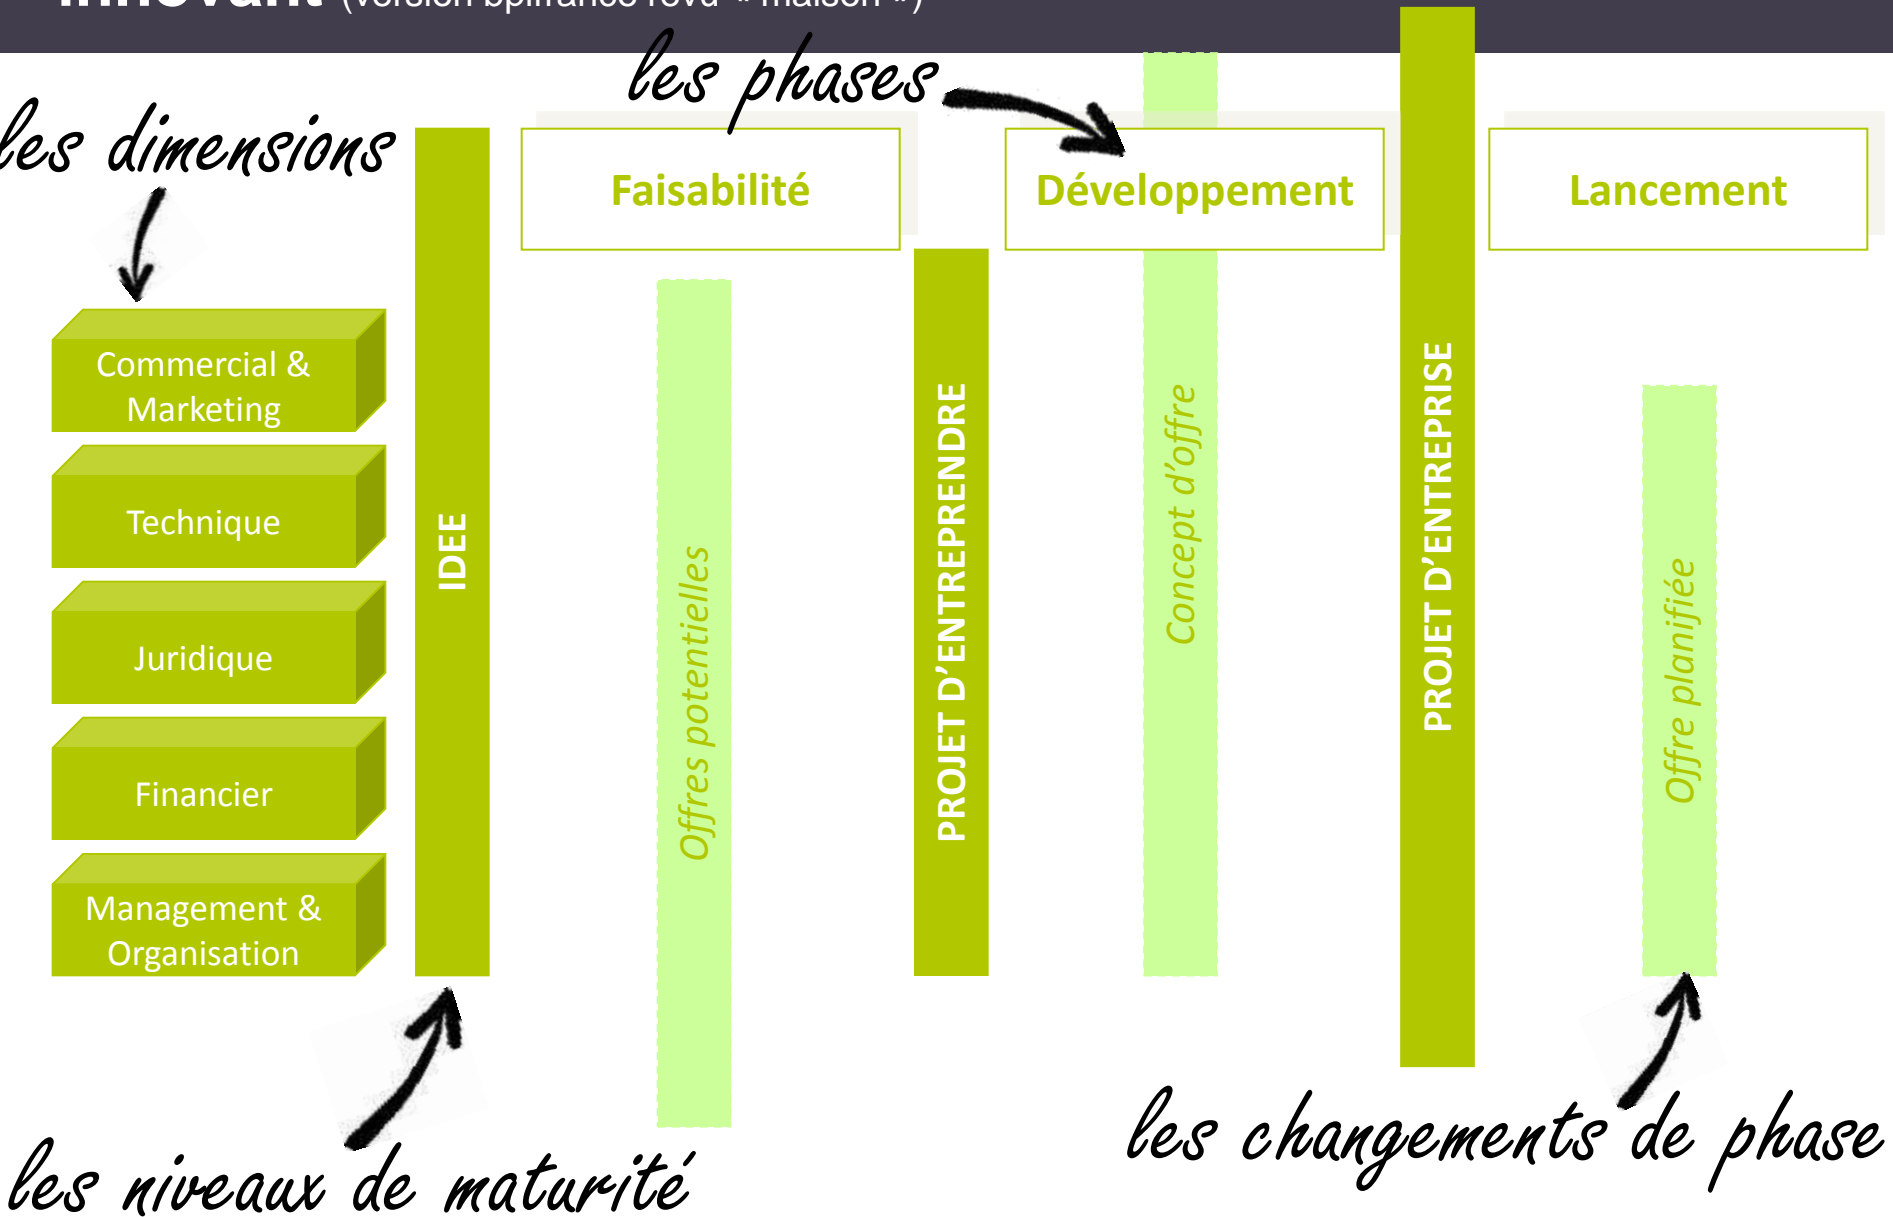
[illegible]

les phases

les dimensions

Faisabilité

Développement

Lancement

Commercial & Marketing

Technique

Juridique

Financier

Management & Organisation

IDEE

Offres potentielles

PROJET D'ENTREPRENDRE

Concept d'offre

PROJET D'ENTREPRISE

Offre planifiée

les niveaux de maturité

les changements de phase